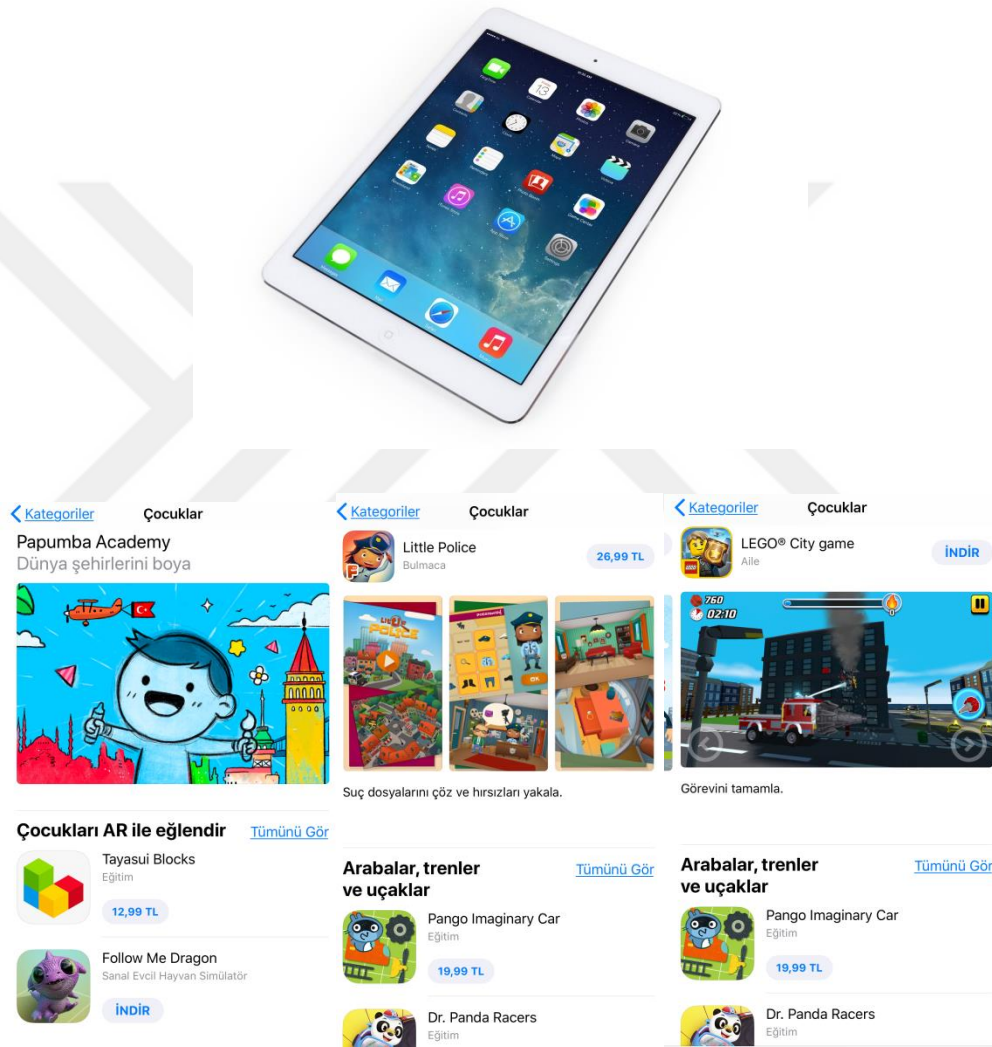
< Kategoriler Çocuklar

Papumba Academy
Dünya şehirlerini boya

Çocukları AR ile eğlendir Tümünü Gör

Tayasui Blocks
Eğitim
12,99 TL

Follow Me Dragon
Sanal Evcil Hayvan Simülatör
İNDİR

< Kategoriler Çocuklar

Little Police
Bulmaca
26,99 TL

Suç dosyalarını çöz ve hırsızları yakala.

Arabalar, trenler ve uçaklar Tümünü Gör

Pango Imaginary Car
Eğitim
19,99 TL

Dr. Panda Racers
Eğitim

< Kategoriler Çocuklar

LEGO® City game
Aile
İNDİR

760
02:10

Görevini tamamla.

Arabalar, trenler ve uçaklar Tümünü Gör

Pango Imaginary Car
Eğitim
19,99 TL

Dr. Panda Racers
Eğitim